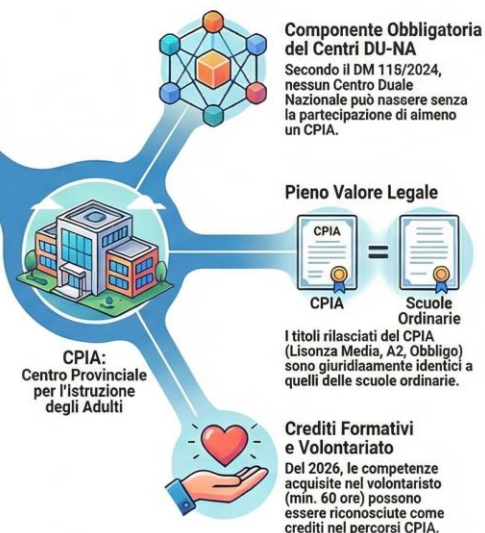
Componente Obbligatoria del Centri DU-NA

Secondo il DM 115/2024, nessun Centro Duale Nazionale può nassere senza la partecipazione di aimeno un CPIA.

Pieno Valore Legale

CPIA

CPIA

Scuole Ordinarie

I titoli rilasciati del CPIA (Lisonza Media, A2, Obbligo) sono giuridlaamente identici a quelli delle scuole ordinarie.

CPIA:
Centro Provinciale per l'istruzione degli Adulti

Crediti Formativi e Volontariato

Del 2026, le competenze acquisite nel volontaristo (min. 60 ore) possono essere riconosciute come crediti nel percorsi CPIA.